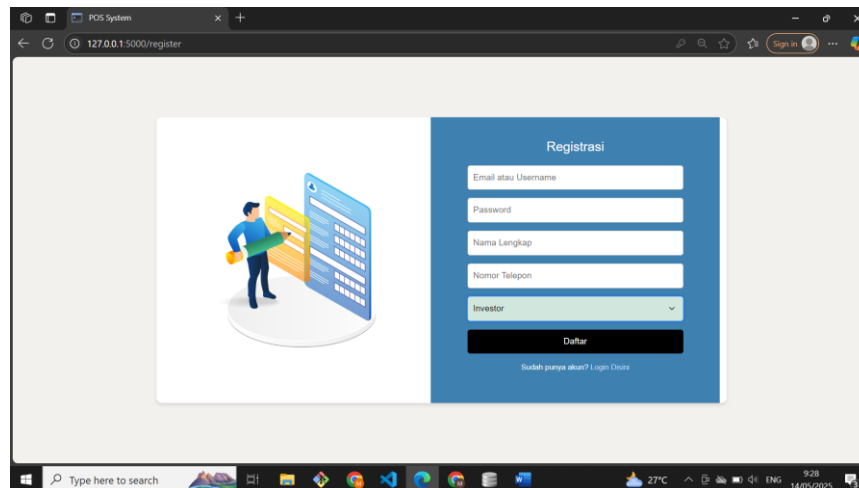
POS System

127.0.0.1:5000/register

Sign in

Registrasi

Email atau Username

Password

Nama Lengkap

Nomor Telepon

Investor

Daftar

Sudah punya akun? Login Disini

Type here to search

27°C

ENG

9:28

14/05/2025